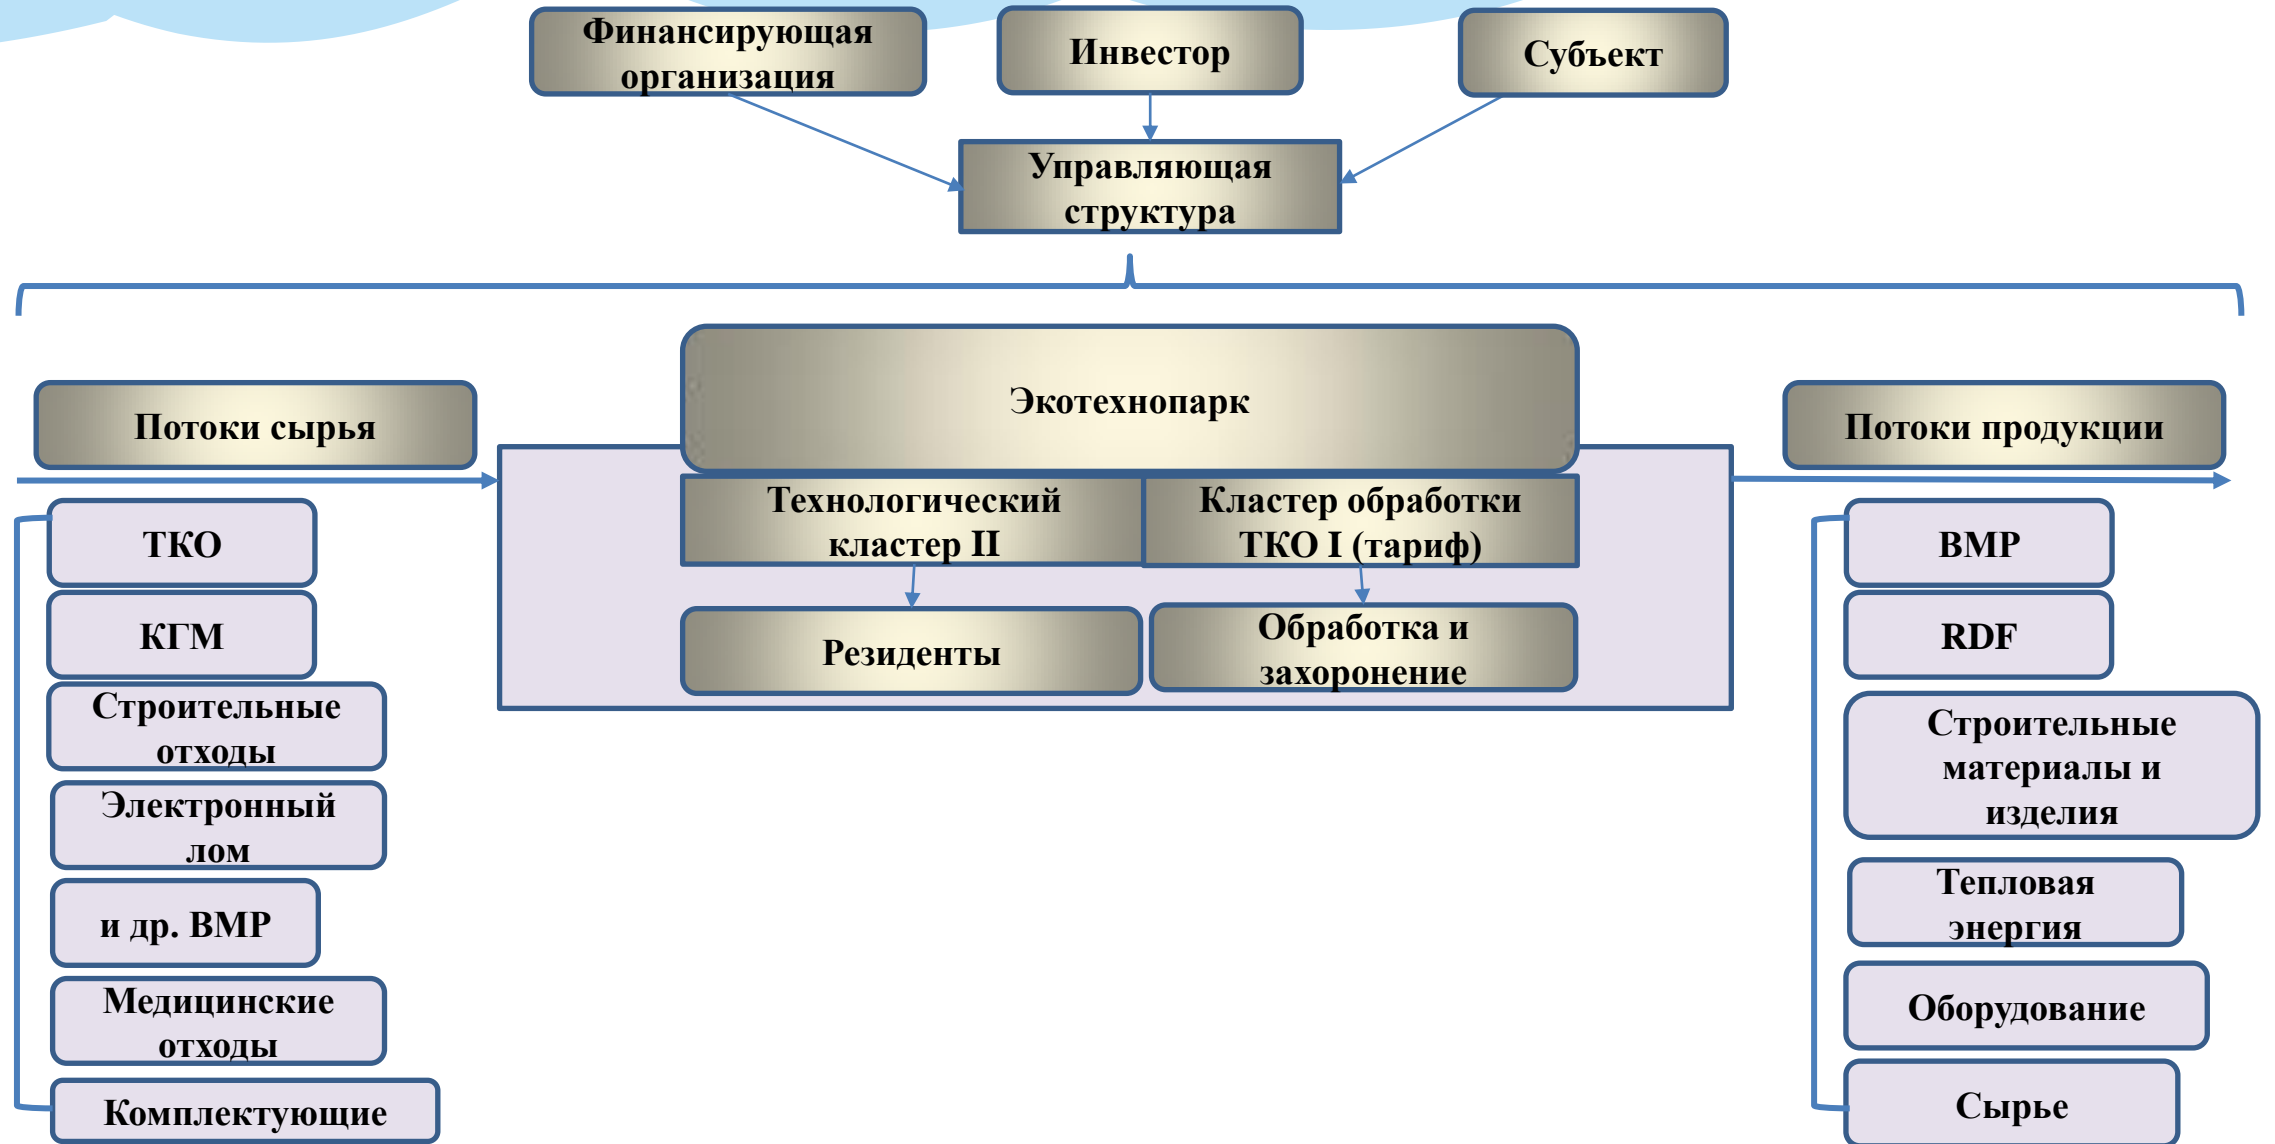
Финансирующая организация

Инвестор

Субъект

Управляющая структура

Потоки сырья

Экотехнопарк

Потоки продукции

ТКО

КГМ

Строительные отходы

Электронный лом

и др. ВМР

Медицинские отходы

Комплектующие

Технологический кластер II

Кластер обработки ТКО I (тариф)

Резиденты

Обработка и захоронение

ВМР

RDF

Строительные материалы и изделия

Тепловая энергия

Оборудование

Сырье